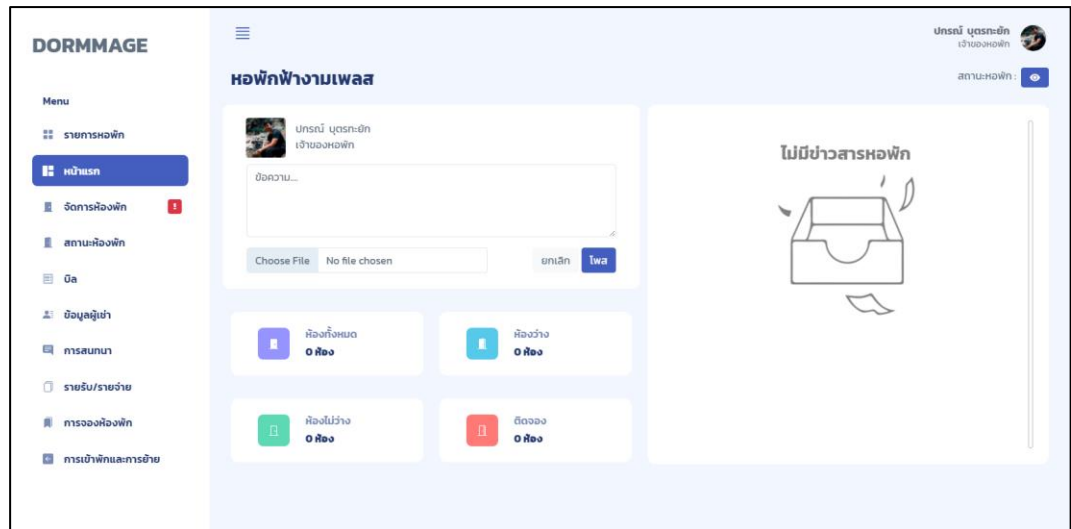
DORMMAGE

Menu

รายการหอพัก

หน้าแรก

จัดการห้องพัก !

สถานะห้องพัก

บิล

ข้อมูลผู้เช่า

การสนทนา

รายรับ/รายจ่าย

การจองห้องพัก

การเข้าพักและการย้าย

ปกรณ์ บุตรทะยัก
เจ้าของหอพัก

หอพักฟ้างามเพลส

สถานะหอพัก :

ปกรณ์ บุตรทะยัก
เจ้าของหอพัก

ข้อความ...

Choose File No file chosen

ยกเลิก โพส

ห้องทั้งหมด
0 ห้อง

ห้องว่าง
0 ห้อง

ห้องไม่ว่าง
0 ห้อง

ติดจอง
0 ห้อง

ไม่มีข่าวสารหอพัก